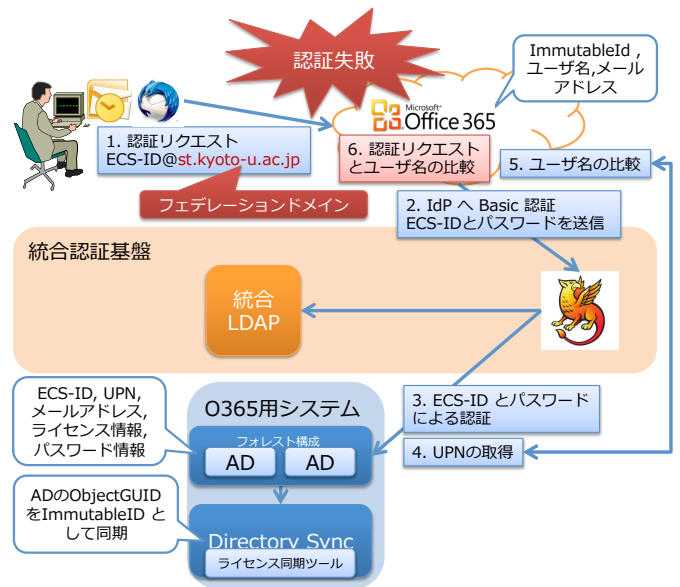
認証失敗

ImmutableId , ユーザ名,メールアドレス

Microsoft Office 365

1. 認証リクエスト ECS-ID@st.kyoto-u.ac.jp

6. 認証リクエストとユーザ名の比較

5. ユーザ名の比較

フェデレーションドメイン

2. IdP へ Basic 認証 ECS-IDとパスワードを送信

統合認証基盤

統合 LDAP

ECS-ID, UPN, メールアドレス, ライセンス情報, パスワード情報

O365用システム

フォレスト構成

AD

AD

3. ECS-ID とパスワードによる認証

4. UPNの取得

ADのObjectGUIDをImmutableID として同期

Directory Sync

ライセンス同期ツール